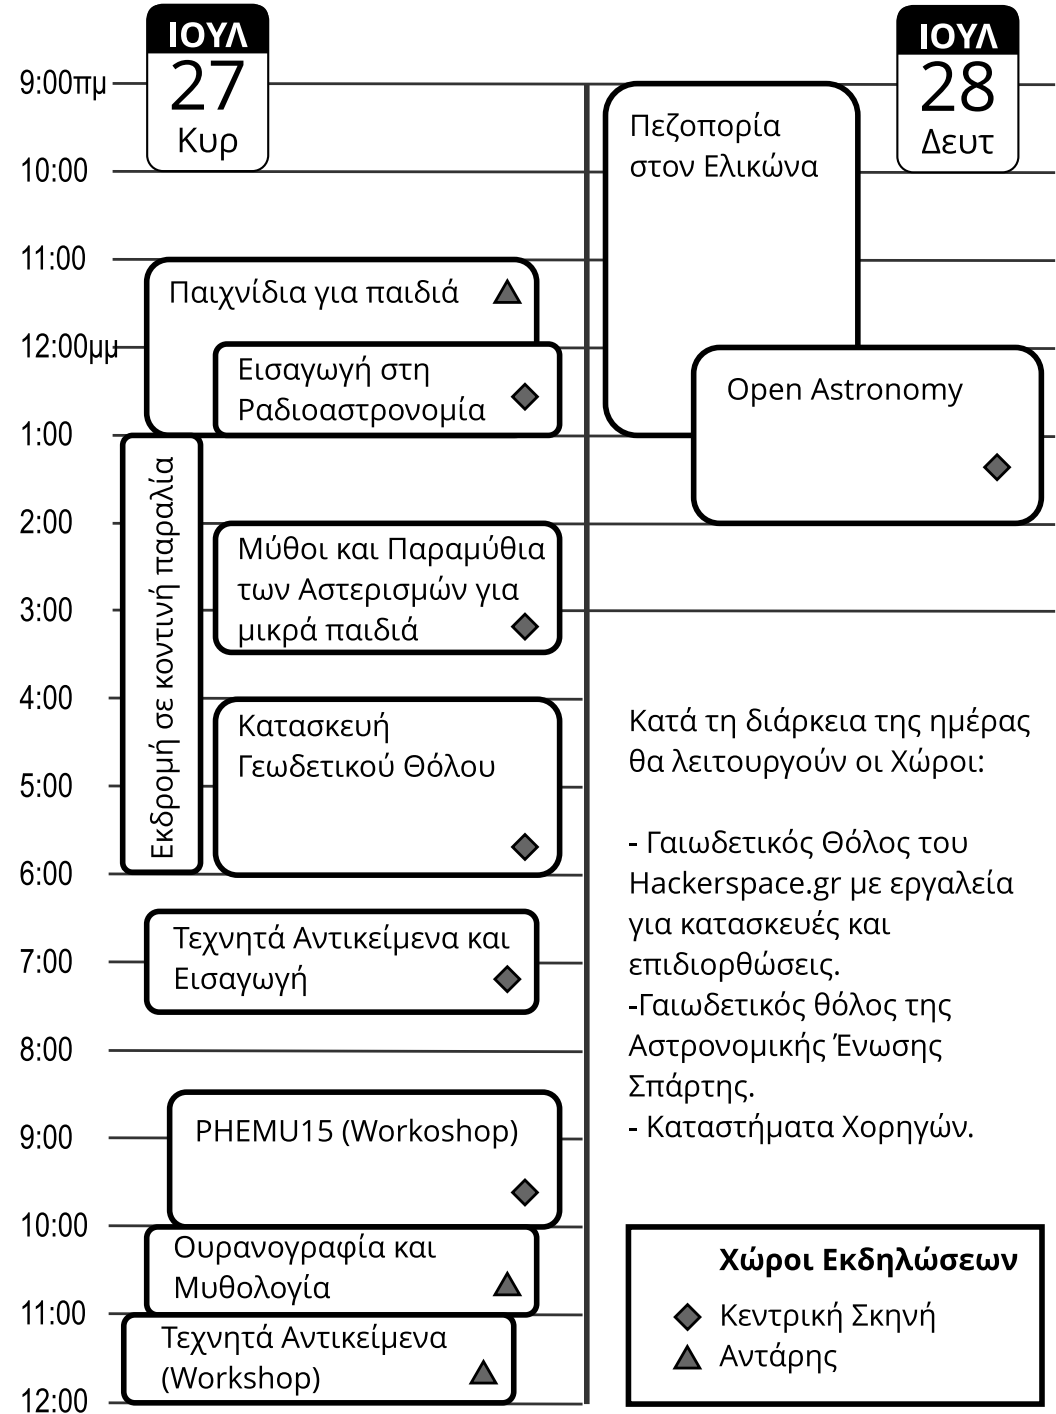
ΙΟΥΛ
27
Κυρ

ΙΟΥΛ
28
Δευτ

9:00πμ
10:00
11:00
12:00μμ
1:00
2:00
3:00
4:00
5:00
6:00
7:00
8:00
9:00
10:00
11:00
12:00

Παιχνίδια για παιδιά ▲

Εισαγωγή στη Ραδιοαστρονομία ◆

Εκδρομή σε κοντινή παραλία

Μύθοι και Παραμύθια των Αστερισμών για μικρά παιδιά ◆

Κατασκευή Γεωδετικού Θόλου ◆

Τεχνητά Αντικείμενα και Εισαγωγή ◆

PHEMU15 (Workoshop) ◆

Ουρανογραφία και Μυθολογία ▲

Τεχνητά Αντικείμενα (Workshop) ▲

Πεζοπορία στον Ελικώνα

Open Astronomy ◆

Κατά τη διάρκεια της ημέρας θα λειτουργούν οι Χώροι:

- Γαιωδετικός Θόλος του Hackerspace.gr με εργαλεία για κατασκευές και επιδιορθώσεις.
-Γαιωδετικός θόλος της Αστρονομικής Ένωσης Σπάρτης.
- Καταστήματα Χορηγών.

Χώροι Εκδηλώσεων
◆ Κεντρική Σκηνή
▲ Αντάρης